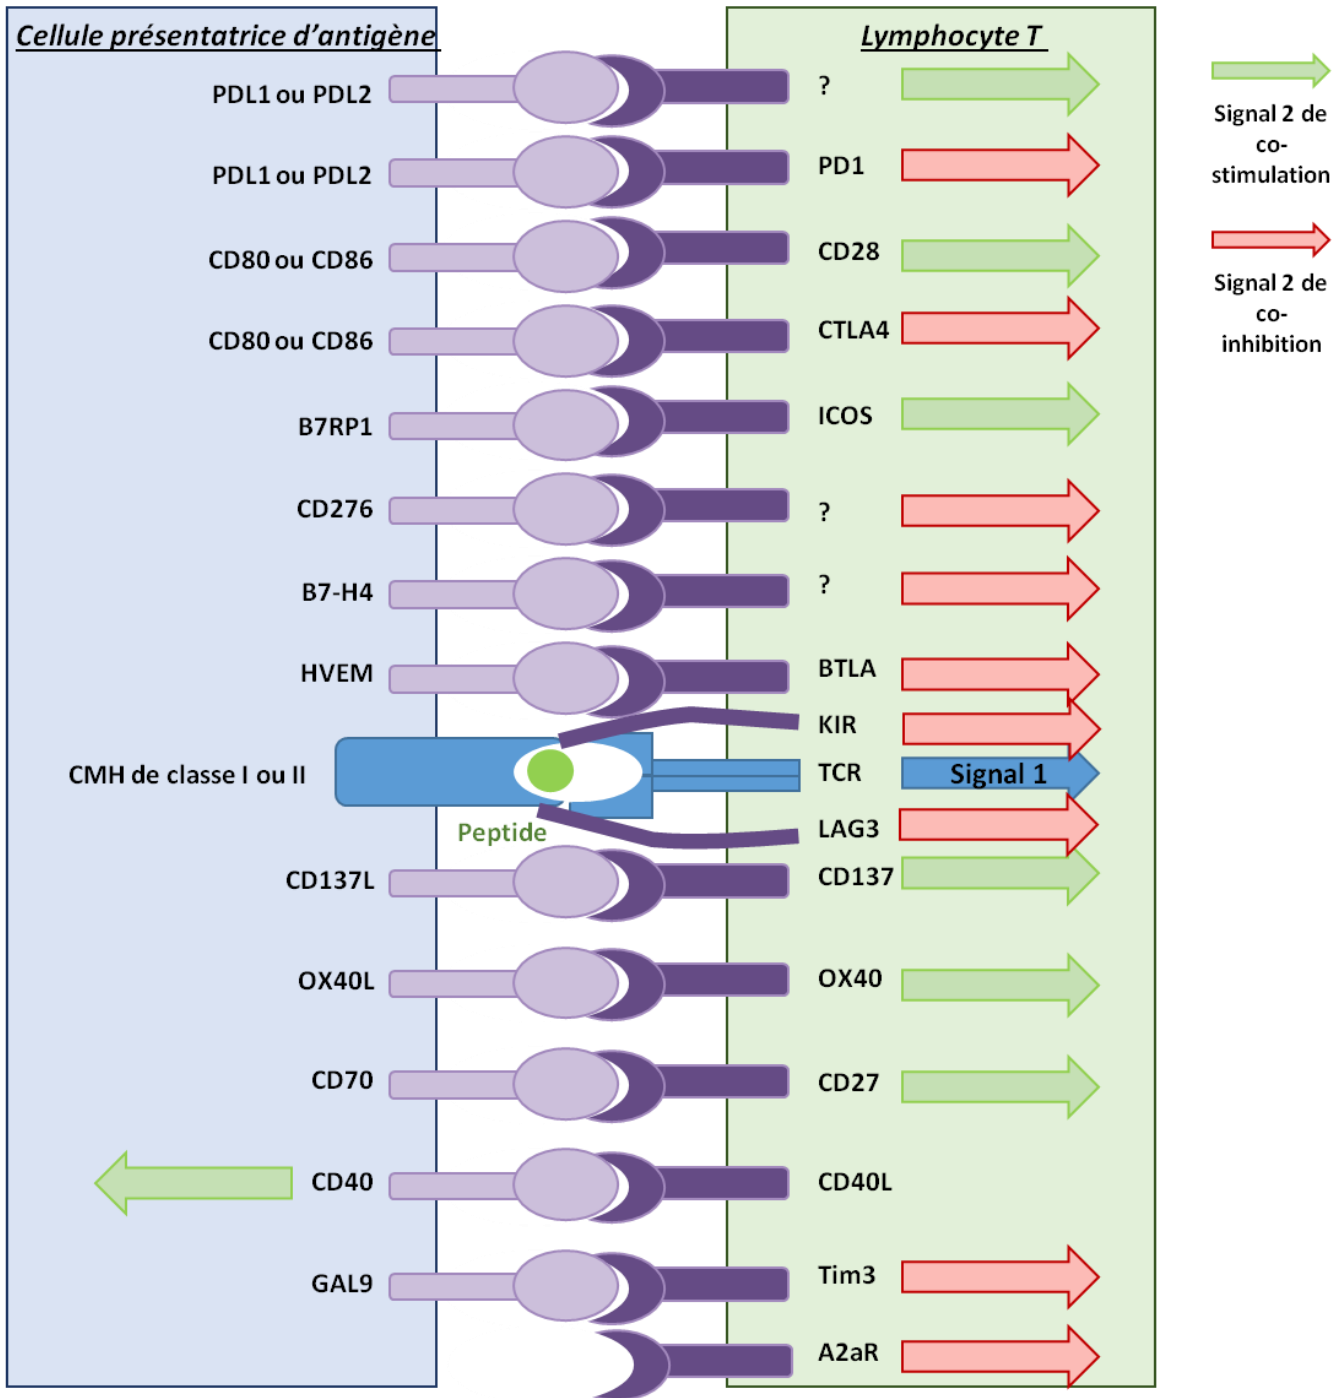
Cellule présentatrice d'antigène

Lymphocyte T

Signal 2 de co-stimulation

Signal 2 de co-inhibition

PDL1 ou PDL2 ?
PDL1 ou PDL2 PD1
CD80 ou CD86 CD28
CD80 ou CD86 CTLA4
B7RP1 ICOS
CD276 ?
B7-H4 ?
HVEM BTLA
KIR
CMH de classe I ou II TCR Signal 1
Peptide
LAG3
CD137L CD137
OX40L OX40
CD70 CD27
CD40 CD40L
GAL9 Tim3
A2aR